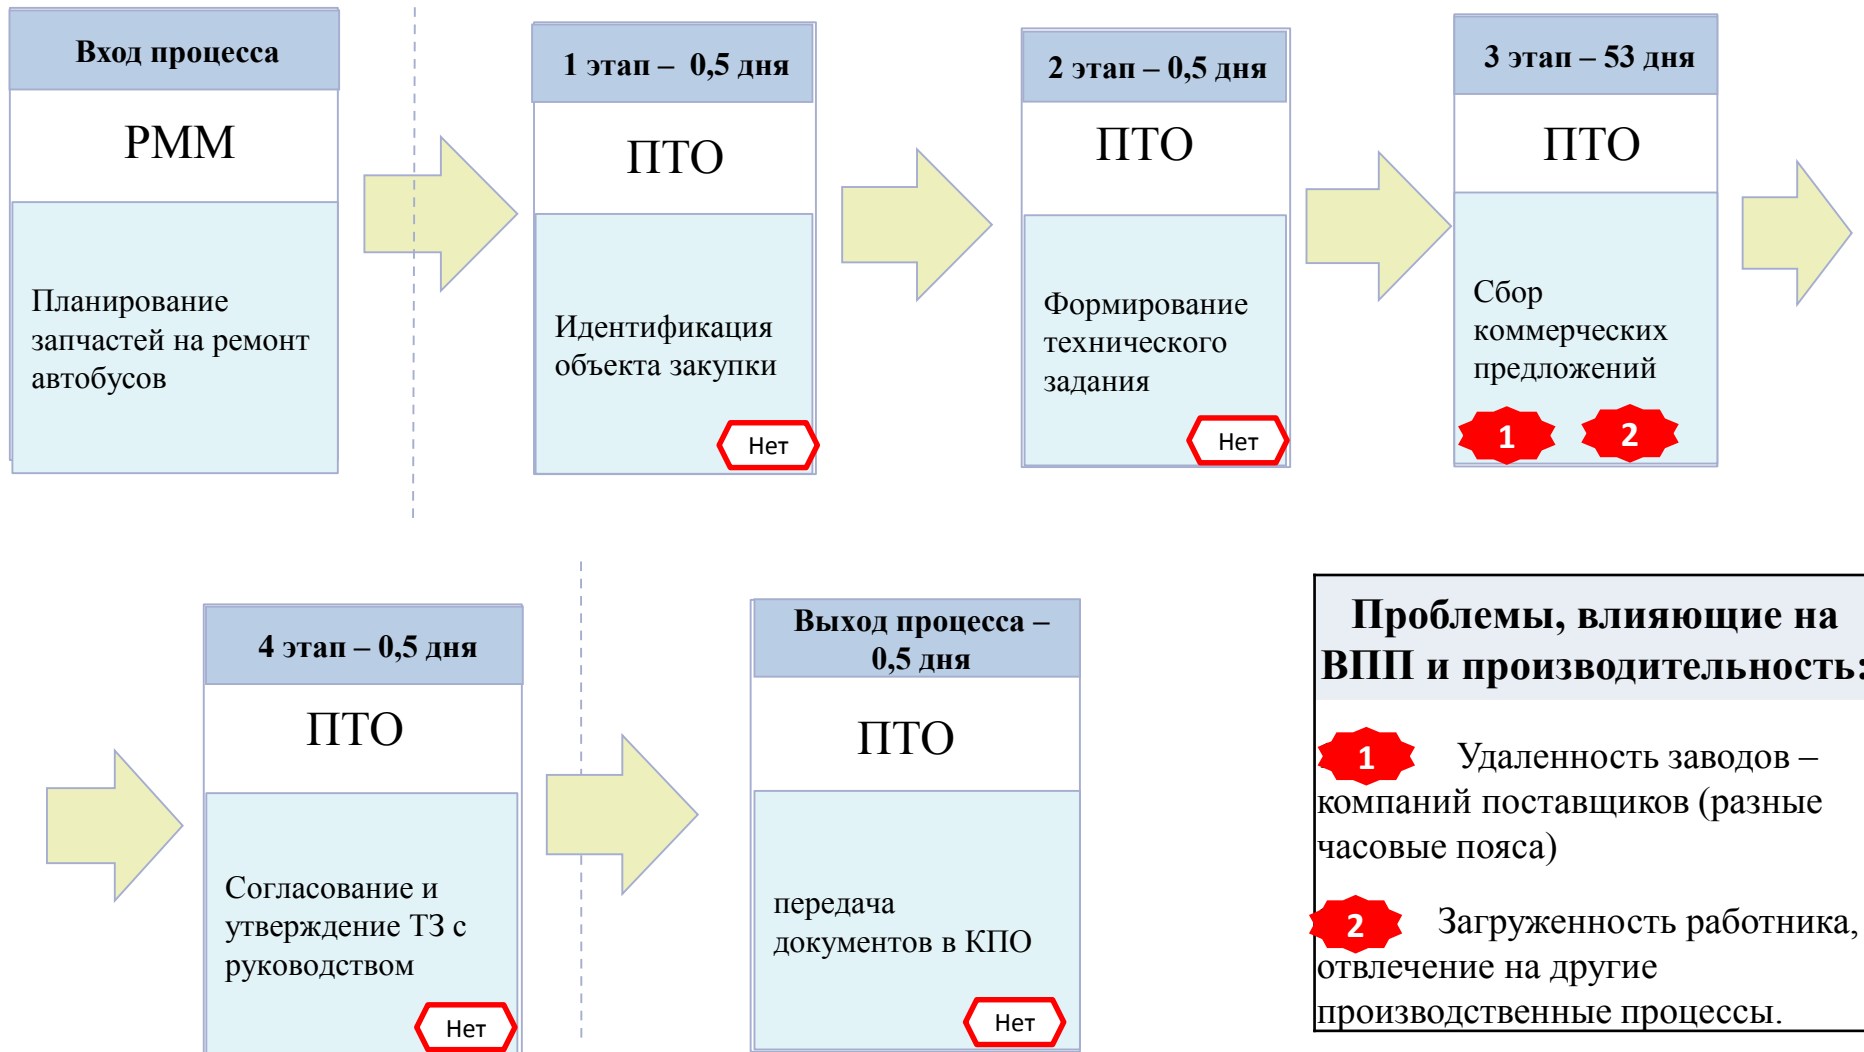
Вход процесса

РММ

Планирование запчастей на ремонт автобусов

1 этап – 0,5 дня

ПТО

Идентификация объекта закупки

Нет

2 этап – 0,5 дня

ПТО

Формирование технического задания

Нет

3 этап – 53 дня

ПТО

Сбор коммерческих предложений

1

2

4 этап – 0,5 дня

ПТО

Согласование и утверждение ТЗ с руководством

Нет

Выход процесса – 0,5 дня

ПТО

передача документов в КПО

Нет

Проблемы, влияющие на ВПП и производительность:

1 Удаленность заводов – компаний поставщиков (разные часовые пояса)

2 Загруженность работника, отвлечение на другие производственные процессы.